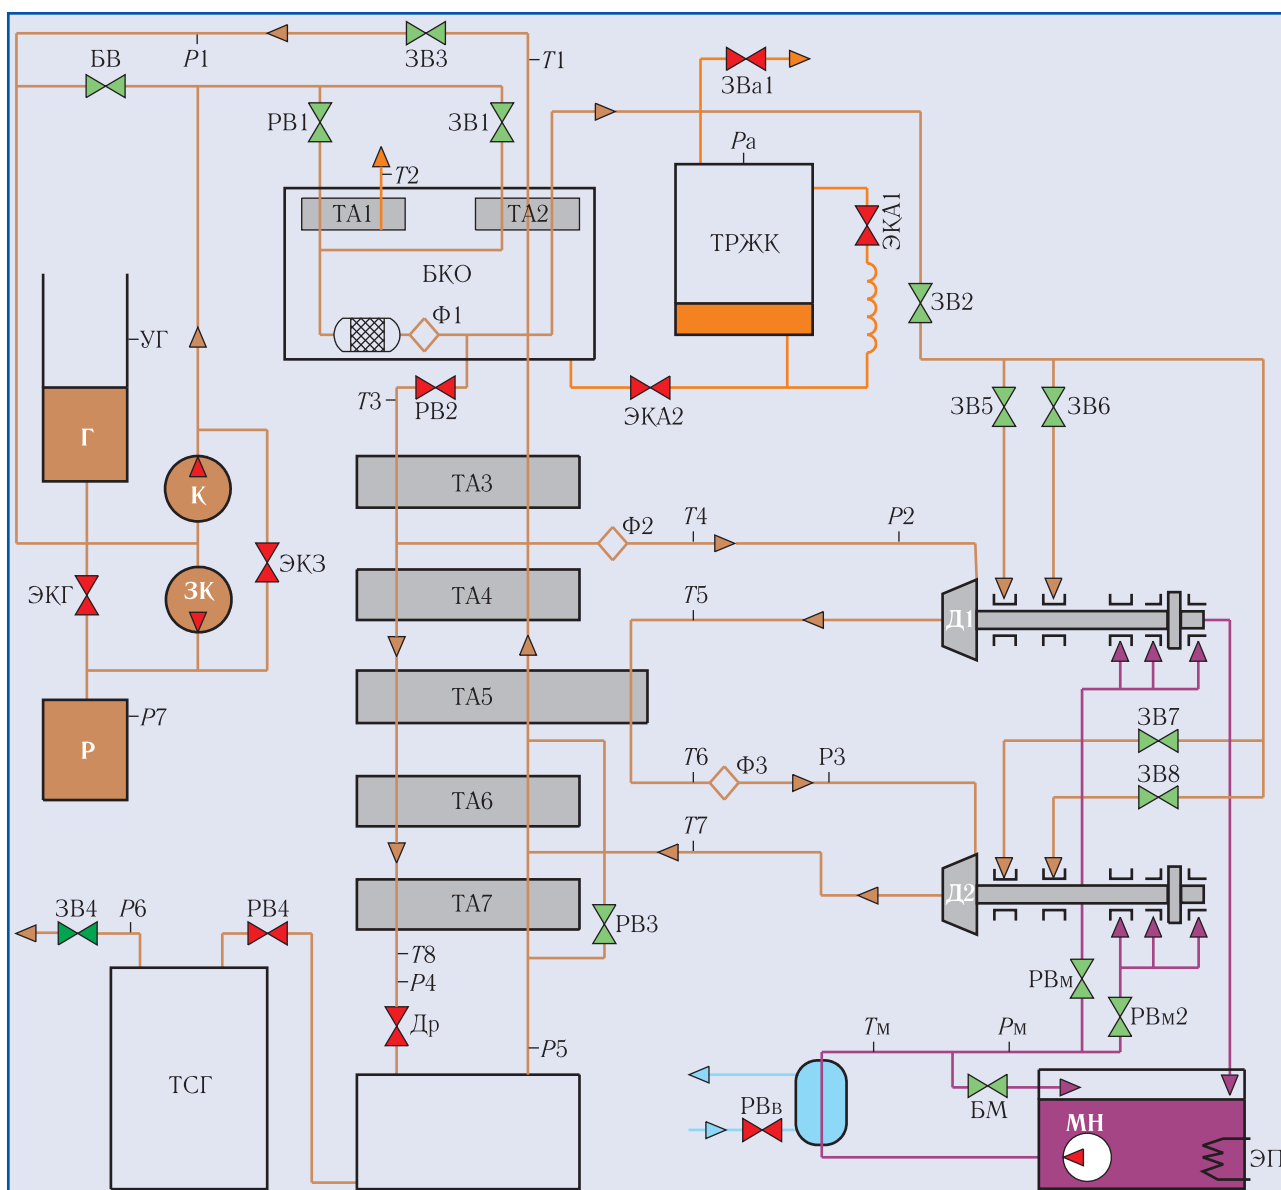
БВ
P1
ЗВ3
T1
ЗВа1
РВ1
ЗВ1
T2
Pa
ТА1
ТА2
ТРЖК
ЭКА1
БКО
ЗВ2
УГ
Ф1
T3
РВ2
ЭКА2
ЗВ5
ЗВ6
Г
К
ТА3
Ф2
T4
P2
ЗК
ЭКЗ
ЭКГ
ТА4
T5
Д1
ТА5
P7
Р
ЗВ7
T6
Ф3
Р3
ЗВ8
ТА6
T7
Д2
ЗВ4
P6
РВ4
ТА7
РВ3
T8
P4
РВм
Др
РВм2
Tм
Pм
P5
ТСГ
РВв
БМ
МН
ЭП